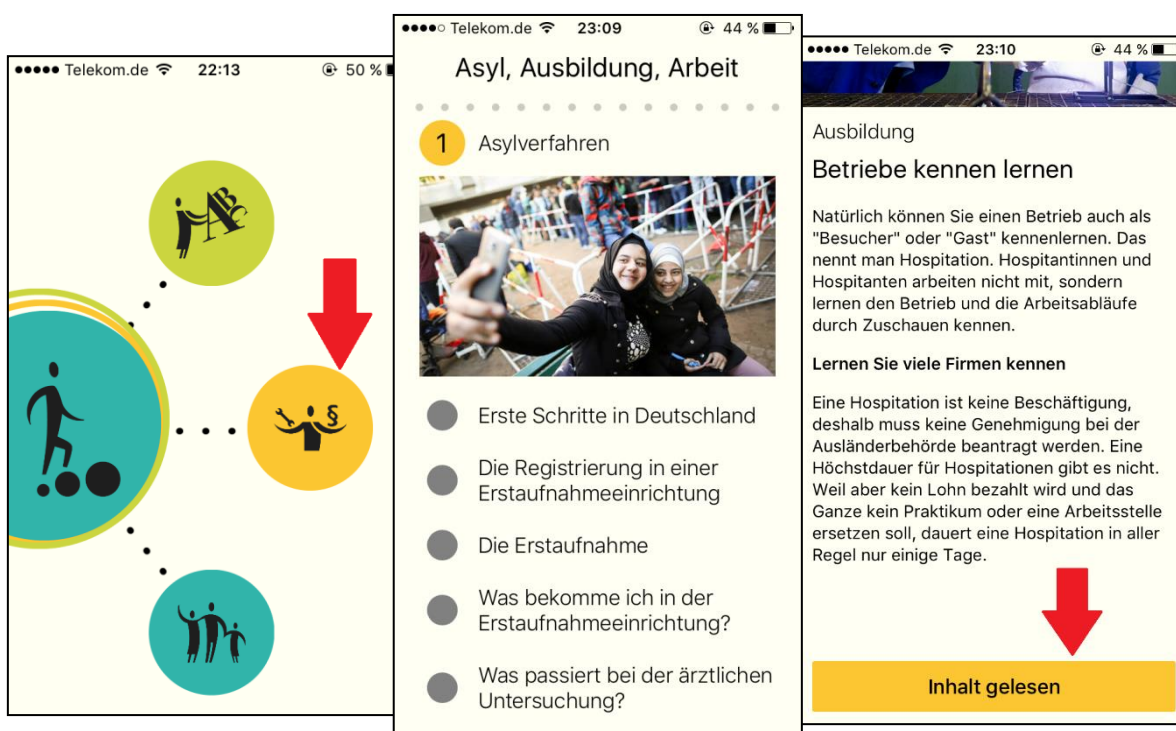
●●●●● Telekom.de 22:13 50 %

A B C

●●●●○ Telekom.de 23:09 44 %

Asyl, Ausbildung, Arbeit

1 Asylverfahren

Erste Schritte in Deutschland

Die Registrierung in einer Erstaufnahmeeinrichtung

Die Erstaufnahme

Was bekomme ich in der Erstaufnahmeeinrichtung?

Was passiert bei der ärztlichen Untersuchung?

●●●●● Telekom.de 23:10 44 %

Ausbildung

Betriebe kennen lernen

Natürlich können Sie einen Betrieb auch als "Besucher" oder "Gast" kennenlernen. Das nennt man Hospitation. Hospitantinnen und Hospitanten arbeiten nicht mit, sondern lernen den Betrieb und die Arbeitsabläufe durch Zuschauen kennen.

Lernen Sie viele Firmen kennen

Eine Hospitation ist keine Beschäftigung, deshalb muss keine Genehmigung bei der Ausländerbehörde beantragt werden. Eine Höchstdauer für Hospitationen gibt es nicht. Weil aber kein Lohn bezahlt wird und das Ganze kein Praktikum oder eine Arbeitsstelle ersetzen soll, dauert eine Hospitation in aller Regel nur einige Tage.

Inhalt gelesen